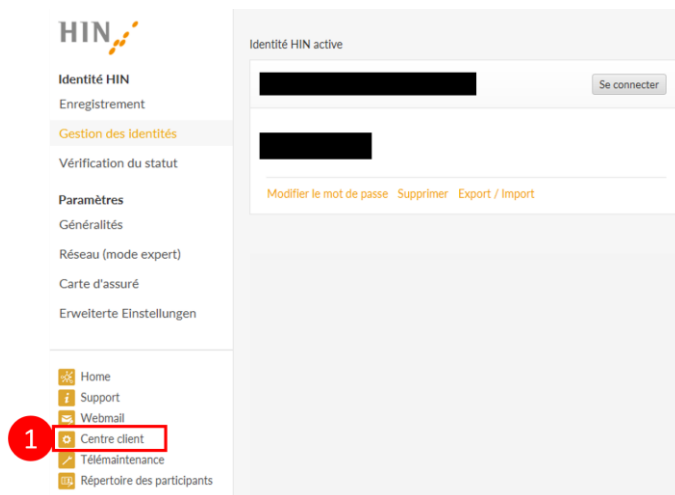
HIN

Identité HIN
Enregistrement
Gestion des identités
Vérification du statut

Paramètres
Généralités
Réseau (mode expert)
Carte d'assuré
Erweiterte Einstellungen

Home
Support
Webmail
1
Centre client
Télémaintenance
Répertoire des participants

Identité HIN active

Se connecter

Modifier le mot de passe Supprimer Export / Import